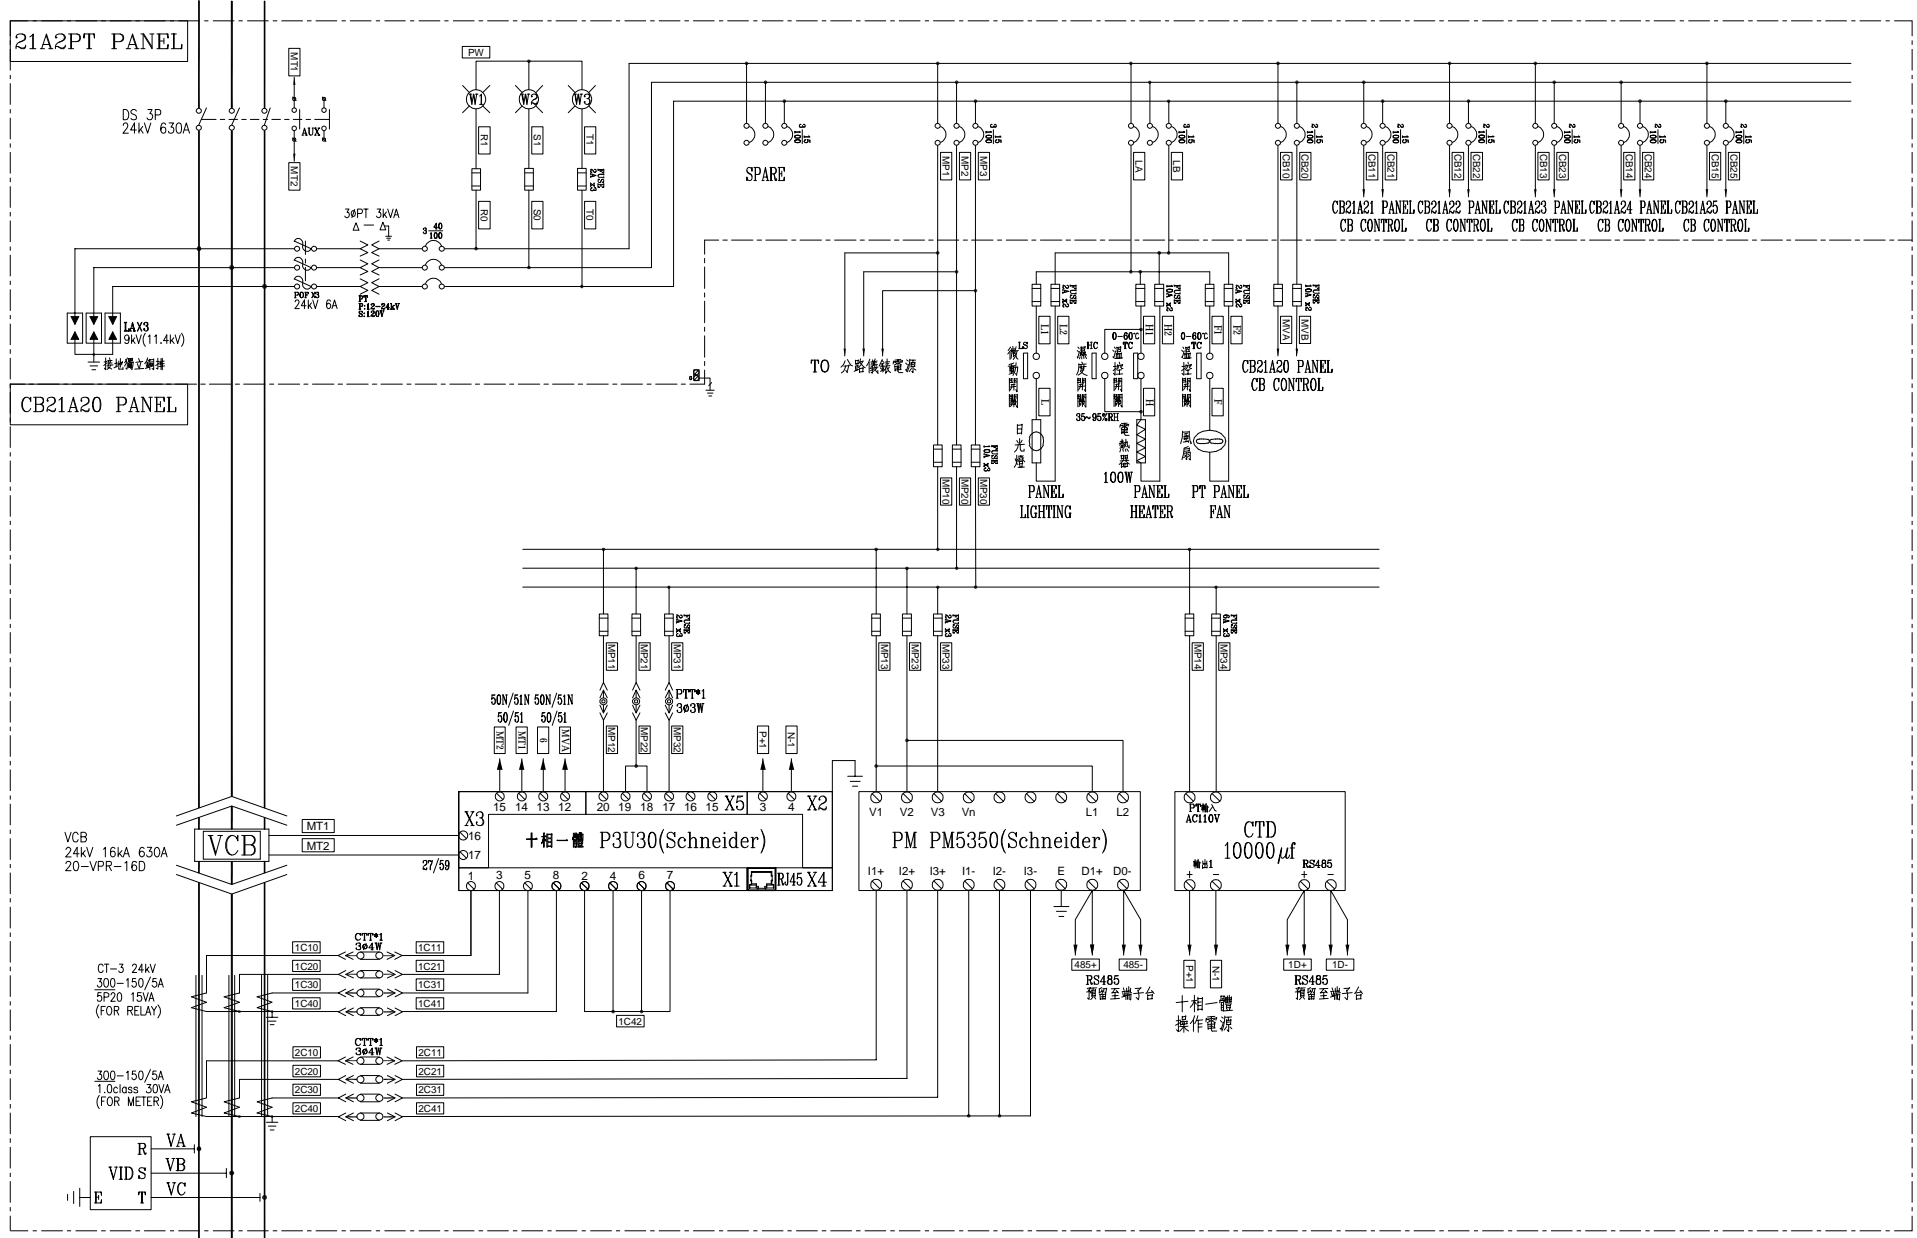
21A2PT PANEL

MT1
DS 3P
24kV 630A
AUX
MT2

PW
W1 W2 W3
R1 S1 T1
FUSE 2A x3
R0 S0 T0

3φPT 3kVA
Δ — Δ
3 40/100
POFX3
24kV 6A
PT
P:12-24kV
S:120V

LAX3
9kV(11.4kV)
接地獨立銅排

3 15/100
SPARE

MP1 MP2 MP3
3 15/100

LA LB
3 15/100

CB10 CB20
2 15/100
CB11 CB21
2 15/100
CB12 CB22
2 15/100
CB13 CB23
2 15/100
CB14 CB24
2 15/100
CB15 CB25
2 15/100

CB21A21 PANEL
CB CONTROL
CB21A22 PANEL
CB CONTROL
CB21A23 PANEL
CB CONTROL
CB21A24 PANEL
CB CONTROL
CB21A25 PANEL
CB CONTROL

TO 分路儀錶電源

FUSE 2A x2
L1 L2
LS
微動開關
L
日光燈
PANEL
LIGHTING

FUSE 10A x2
H1 H2
HC
濕度開關
0~60℃
TC
溫控開關
35~95%RH
H
電熱器
100W
PANEL
HEATER

FUSE 2A x2
F1 F2
0~60℃
TC
溫控開關
F
風扇
PT PANEL
FAN

FUSE 10A x2
MVA MVB
CB21A20 PANEL
CB CONTROL

CB21A20 PANEL

FUSE 10A x3
MP10 MP20 MP30

FUSE 2A x3
MP11 MP21 MP31
PTT*1
3φ3W
MP12 MP22 MP32

FUSE 2A x3
MP13 MP23 MP33

FUSE 6A x2
MP14 MP34

50N/51N 50/51
50N/51N 50/51
MT2 MT1 6 MVA
P+1 N-1

15 14 13 12 20 19 18 17 16 15 X5 3 4 X2
X3
16
17
十相一體 P3U30(Schneider)
1 3 5 8 2 4 6 7 X1 RJ45 X4
27/59

VCB
24kV 16kA 630A
20-VPR-16D
VCB
MT1
MT2

V1 V2 V3 Vn L1 L2
PM PM5350(Schneider)
I1+ I2+ I3+ I1- I2- I3- E D1+ D0-
485+ 485-
RS485
預留至端子台

PT輸入
AC110V
CTD
10000$\mu$f
輸出1
+ −
RS485
+ −
P+1 N-1
十相一體
操作電源
1D+ 1D-
RS485
預留至端子台

CT-3 24kV
300-150/5A
5P20 15VA
(FOR RELAY)
CTT*1
3φ4W
1C10 1C11
1C20 1C21
1C30 1C31
1C40 1C41
1C42

300-150/5A
1.0class 30VA
(FOR METER)
CTT*1
3φ4W
2C10 2C11
2C20 2C21
2C30 2C31
2C40 2C41

VID
R VA
S VB
T VC
E